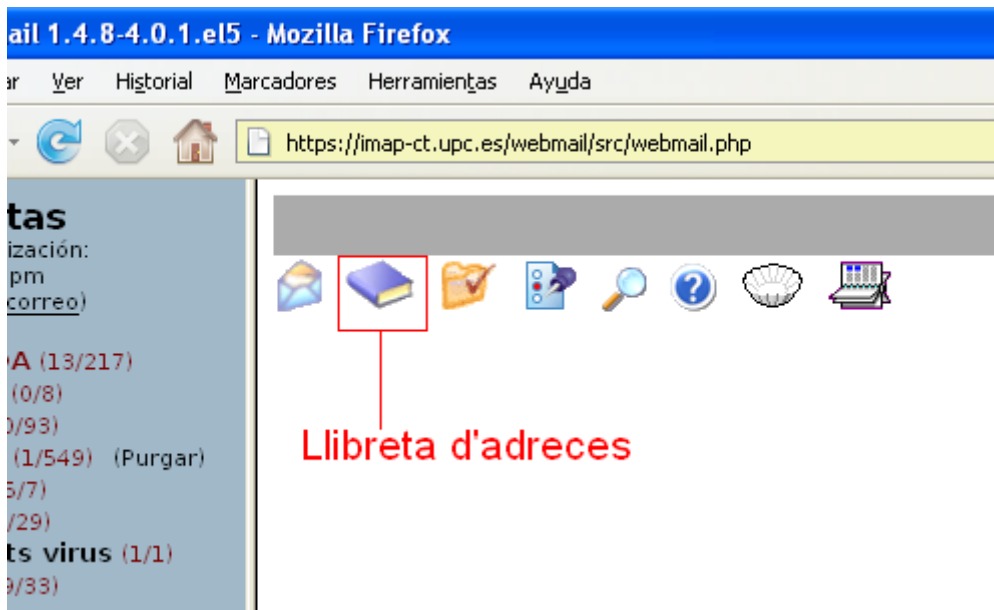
ail 1.4.8-4.0.1.el5 - Mozilla Firefox

ar Ver Historial Marcadores Herramientas Ayuda

https://imap-ct.upc.es/webmail/src/webmail.php

tas
ización:
pm
correo)

A (13/217)
(0/8)
0/93)
(1/549) (Purgar)
5/7)
/29)
ts virus (1/1)
9/33)

Llibreta d'adreces